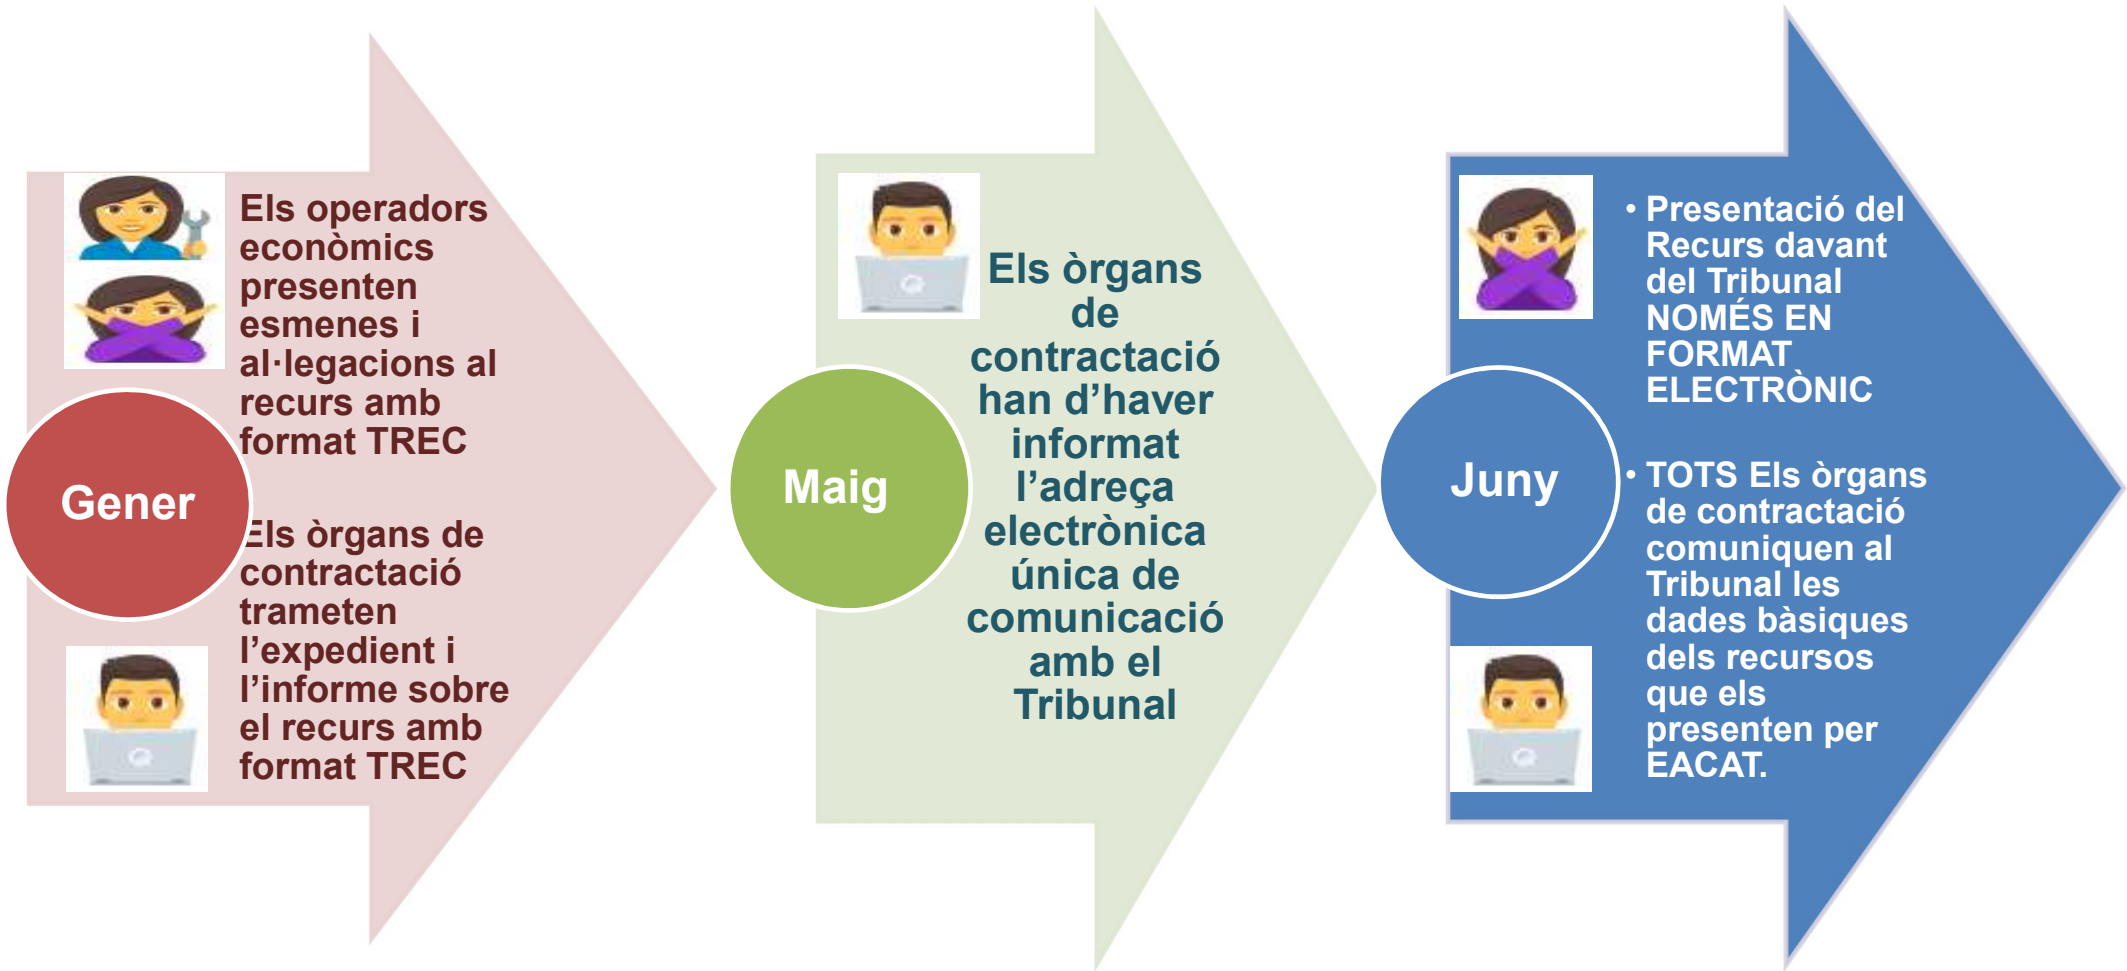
Els operadors econòmics presenten esmenes i al·legacions al recurs amb format TREC

Gener

Els òrgans de contractació trameten l'expedient i l'informe sobre el recurs amb format TREC

Maig

Els òrgans de contractació han d'haver informat l'adreça electrònica única de comunicació amb el Tribunal

Juny

• Presentació del Recurs davant del Tribunal NOMÉS EN FORMAT ELECTRÒNIC

• TOTS Els òrgans de contractació comuniquen al Tribunal les dades bàsiques dels recursos que els presenten per EACAT.